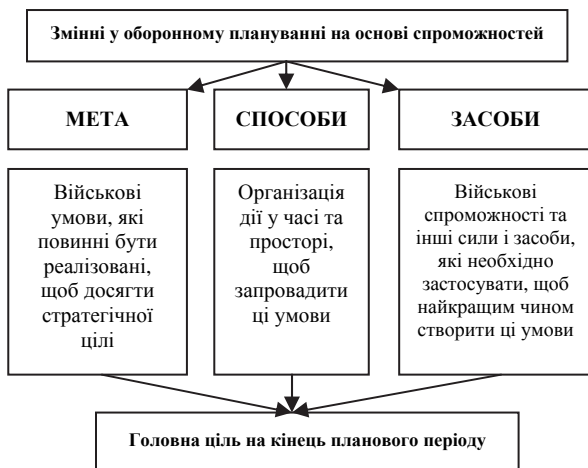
Змінні у оборонному плануванні на основі спроможностей

МЕТА

СПОСОБИ

ЗАСОБИ

Військові умови, які повинні бути реалізовані, щоб досягти стратегічної цілі

Організація дії у часі та просторі, щоб запровадити ці умови

Військові спроможності та інші сили і засоби, які необхідно застосувати, щоб найкращим чином створити ці умови

Головна ціль на кінець планового періоду